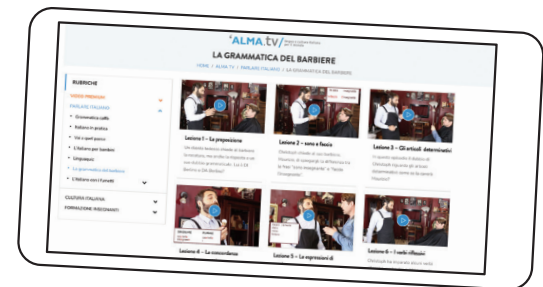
ALMA.tv

LA GRAMMATICA DEL BARBIERE

HOME / ALMA.TV / PARLARE ITALIANO / LA GRAMMATICA DEL BARBIERE

RUBRICHE

VIDEO PREMIUM

PARLARE ITALIANO

• Grammatica caffè
• Italiano in pratica
• Vai a quel paese
• L'italiano per bambini
• Linguaquiz
• La grammatica del barbiere
• L'italiano con i fumetti

CULTURA ITALIANA

FORMAZIONE INSEGNANTI

Lezione 1 – Le preposizione

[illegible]

Lezione 2 – sono e faccio

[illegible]

Lezione 3 – Gli articoli determinativi

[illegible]

Lezione 4 – La concordanza

Lezione 5 – Le espressioni di

Lezione 6 – I verbi riflessivi

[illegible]